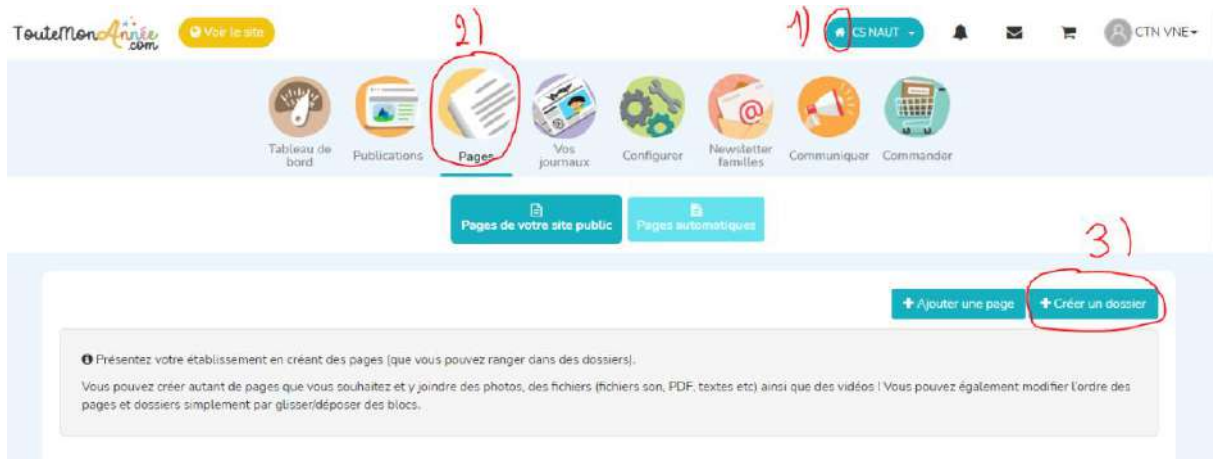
TouteMonAnnée.com Voir le site

2)

1) CS NAUT

CTN VNE

Tableau de bord Publications Pages Vos journaux Configurer Newsletter familles Communiquer Commander

Pages de votre site public Pages automatiques

3)

+ Ajouter une page + Créer un dossier

Présentez votre établissement en créant des pages (que vous pouvez ranger dans des dossiers).

Vous pouvez créer autant de pages que vous souhaitez et y joindre des photos, des fichiers (fichiers son, PDF, textes etc) ainsi que des vidéos ! Vous pouvez également modifier l'ordre des pages et dossiers simplement par glisser/déposer des blocs.